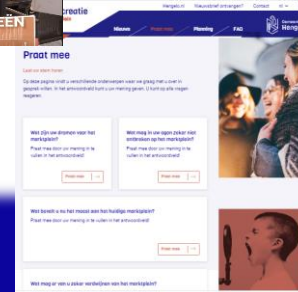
EEN

creatie

Hengelo.nl Nieuwsbrief ontvangen? Contact

Gemeente Hengelo

Nieuws Praat mee Planning FAQ

Praat mee

Laat uw stem horen

Op deze pagina vindt u verschillende onderwerpen waar we graag met u over in gesprek willen. In het antwoordveld kunt u uw mening geven. U kunt op alle vragen reageren.

Wat zijn uw dromen voor het marktplein?

Praat mee door uw mening in te vullen in het antwoordveld

Praat mee

Wat mag in uw ogen zeker niet ontbreken op het marktplein?

Praat mee door uw mening in te vullen in het antwoordveld

Praat mee

Wat bevalt u nu het meest aan het huidige marktplein?

Praat mee door uw mening in te vullen in het antwoordveld

Praat mee

Wat mag er van u zeker verdwijnen van het marktplein?